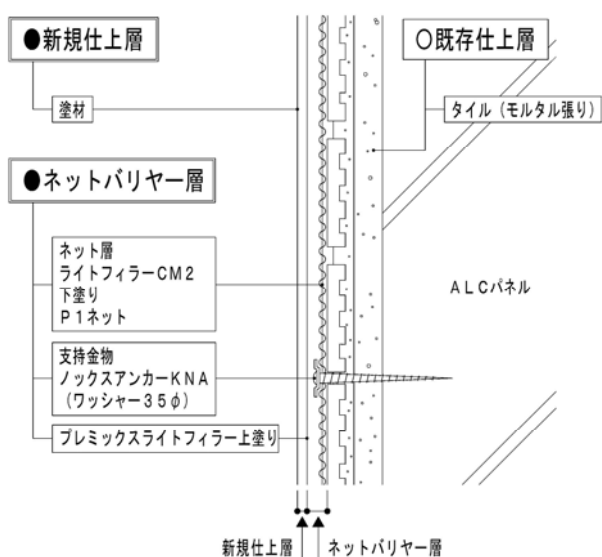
●新規仕上層

塗材

○既存仕上層

タイル（モルタル張り）

●ネットバリヤー層

ネット層
ライトフィラーCM2
下塗り
P1ネット

ALCパネル

支持金物
ノックスアンカーKNA
（ワッシャー35φ）

プレミックスライトフィラー上塗り

新規仕上層

ネットバリヤー層